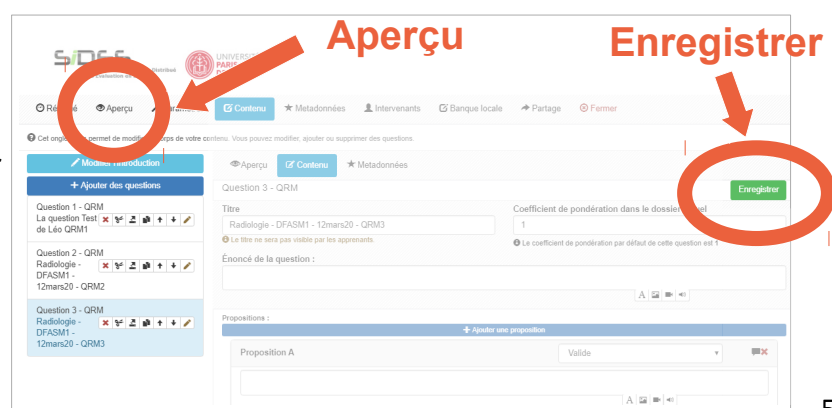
Aperçu

Enregistrer

SIDES

UNIVERSITÉ PARIS

Résumé  Aperçu  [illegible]  Contenu  Metadonnées  Intervenants  Banque locale  Partage  Fermer

Cet onglet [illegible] permet de modifier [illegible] corps de votre contenu. Vous pouvez modifier, ajouter ou supprimer des questions.

Modifier l'introduction

+ Ajouter des questions

Question 1 - QRM
La question Test de Léo QRM1

Question 2 - QRM
Radiologie - DFASM1 - 12mars20 - QRM2

Question 3 - QRM
Radiologie - DFASM1 - 12mars20 - QRM3

Aperçu  Contenu  Metadonnées

Question 3 - QRM

Enregistrer

Titre
Radiologie - DFASM1 - 12mars20 - QRM3
Le titre ne sera pas visible par les apprenants

Coefficient de pondération dans le dossier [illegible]
1
Le coefficient de pondération par défaut de cette question est 1

Énoncé de la question :

Propositions :

+ Ajouter une proposition

Proposition A

Valide